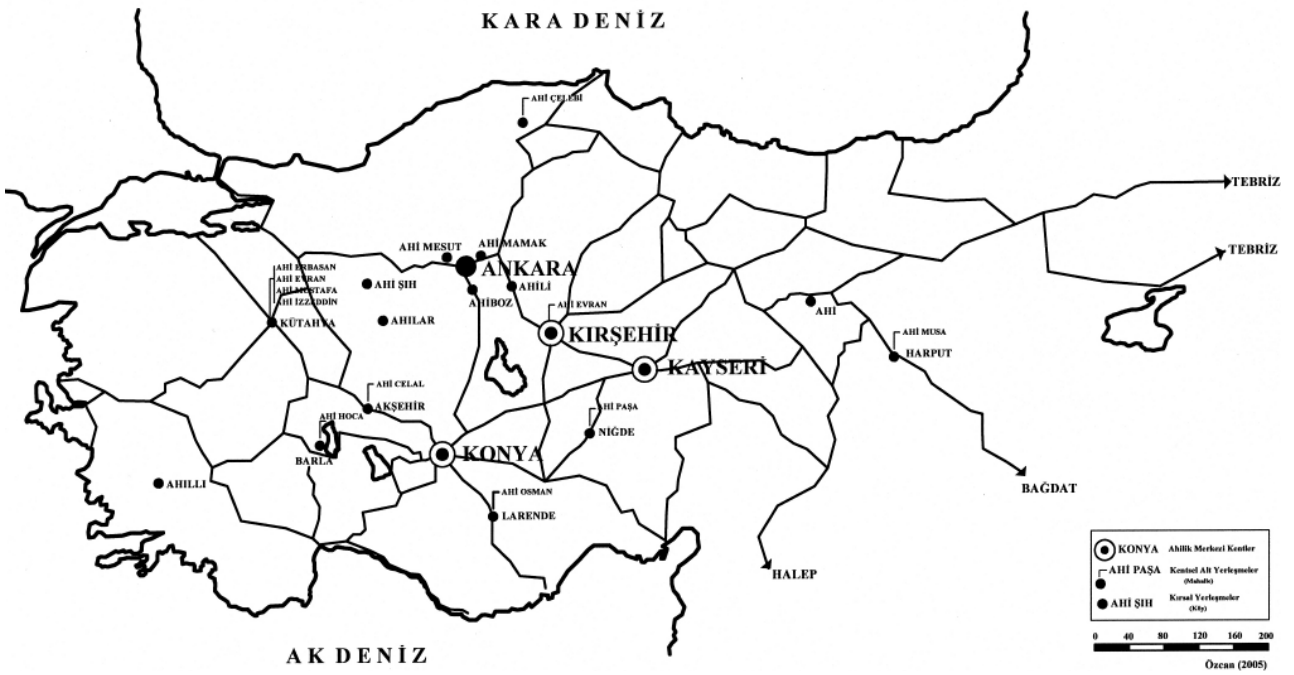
KARA DENİZ

AHİ ÇELEBİ

TEBRİZ

TEBRİZ

AHİ MESUT
AHİ MAMAK
ANKARA
AHİLİ
AHİBOZ

AHİ ERBASAN
AHİ EVRAN
AHİ MUSTAFA
AHİ İZZEDDİN
KÜTAHYA

AHİ ŞIH
AHILAR

AHİ EVRAN
KIRŞEHİR

KAYSERİ

AHİ

AHİ MUSA
HARPUT

AHİ CELAL
AKŞEHİR

AHİ HOCA
BARLA

AHİ PAŞA
NİĞDE

KONYA

AHILLI

AHİ OSMAN
LARENDE

BAĞDAT

HALEP

KONYA Ahilik Merkezi Kentler
AHİ PAŞA Kentsel Alt Yerleşmeler (Mahalle)
AHİ ŞIH Kırsal Yerleşmeler (Köy)

0 40 80 120 160 200

Özcan (2005)

AK DENİZ